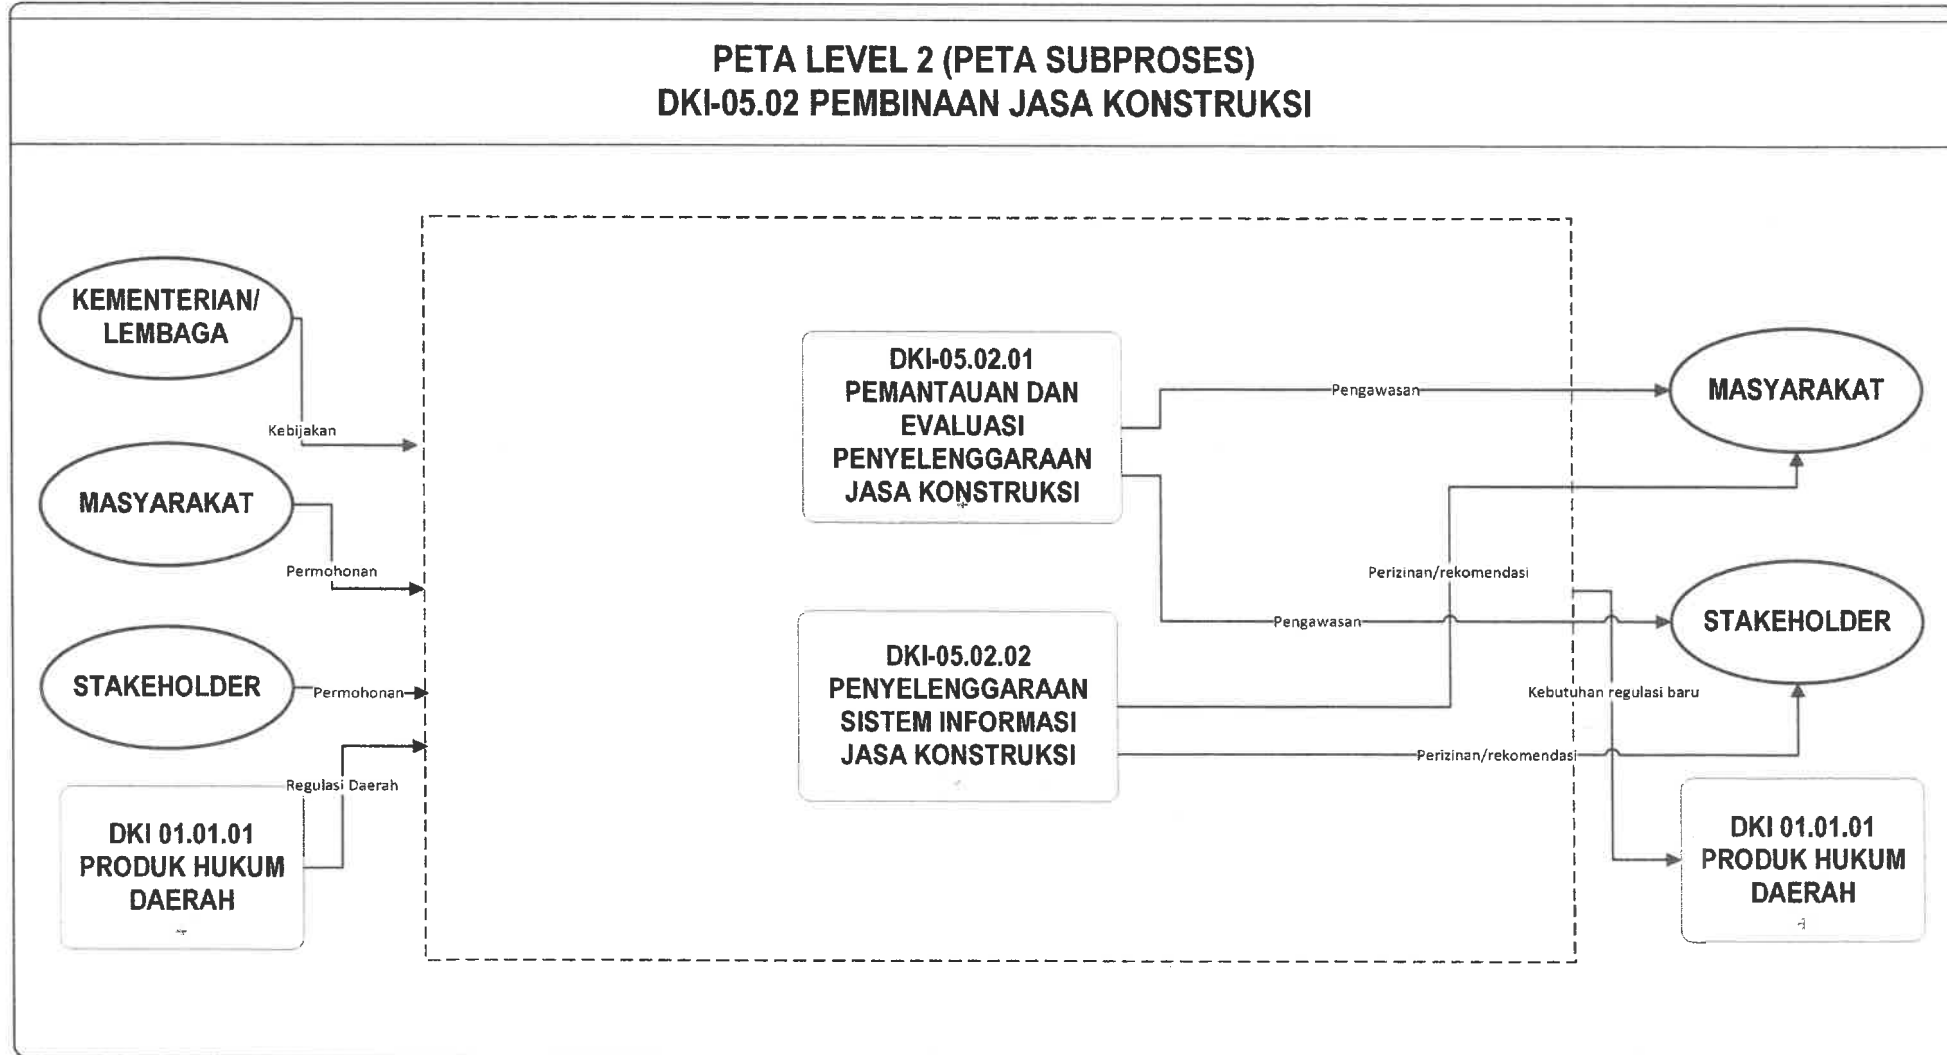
PETA LEVEL 2 (PETA SUBPROSES)
DKI-05.02 PEMBINAAN JASA KONSTRUKSI

KEMENTERIAN/ LEMBAGA

Kebijakan

MASYARAKAT

Permohonan

STAKEHOLDER

Permohonan

Regulasi Daerah

DKI 01.01.01 PRODUK HUKUM DAERAH

DKI-05.02.01 PEMANTAUAN DAN EVALUASI PENYELENGGARAAN JASA KONSTRUKSI

DKI-05.02.02 PENYELENGGARAAN SISTEM INFORMASI JASA KONSTRUKSI

Pengawasan

Perizinan/rekomendasi

Pengawasan

Kebutuhan regulasi baru

Perizinan/rekomendasi

MASYARAKAT

STAKEHOLDER

DKI 01.01.01 PRODUK HUKUM DAERAH